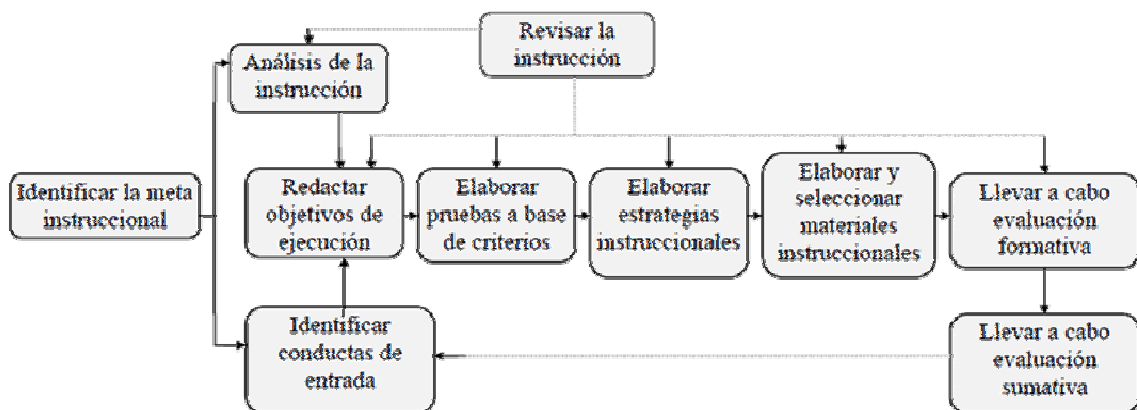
Revisar la instrucción

Análisis de la instrucción

Identificar la meta instruccional

Redactar objetivos de ejecución

Elaborar pruebas a base de criterios

Elaborar estrategias instruccionales

Elaborar y seleccionar materiales instruccionales

Llevar a cabo evaluación formativa

Identificar conductas de entrada

Llevar a cabo evaluación sumativa